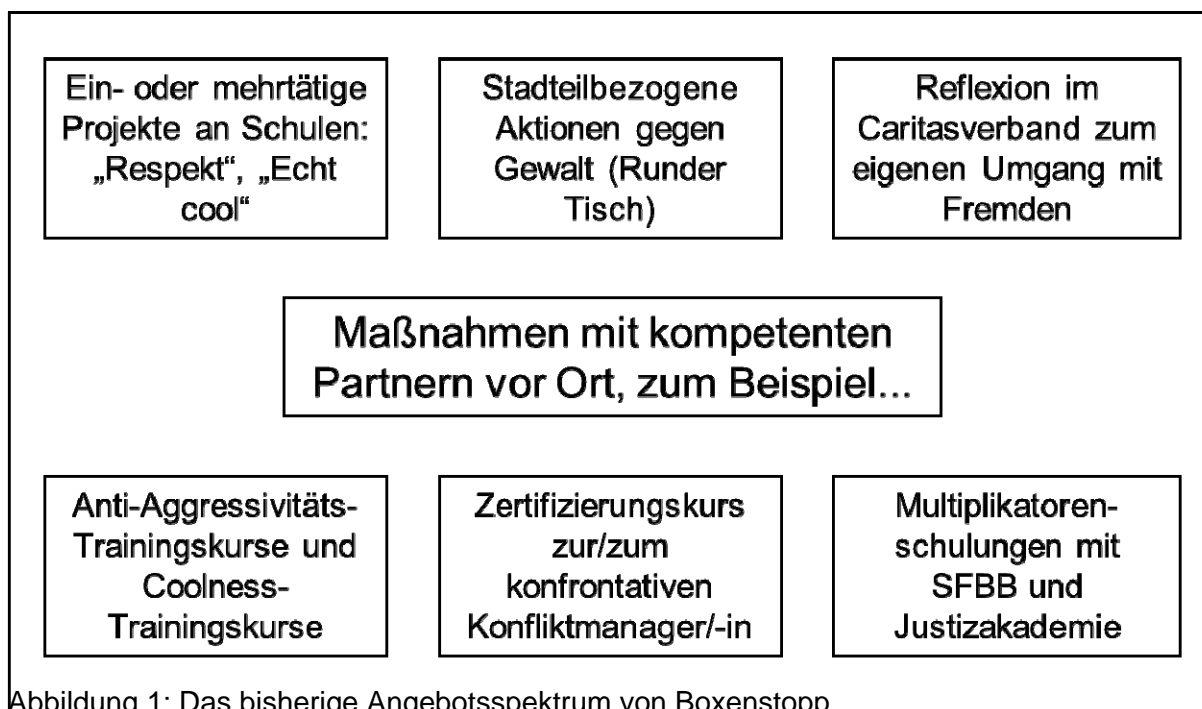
Ein- oder mehrtägige Projekte an Schulen: „Respekt", „Echt cool"

Stadteilbezogene Aktionen gegen Gewalt (Runder Tisch)

Reflexion im Caritasverband zum eigenen Umgang mit Fremden

Maßnahmen mit kompetenten Partnern vor Ort, zum Beispiel...

Anti-Aggressivitäts-Trainingskurse und Coolness-Trainingskurse

Zertifizierungskurs zur/zum konfrontativen Konfliktmanager/-in

Multiplikatoren-schulungen mit SFBB und Justizakademie

Abbildung 1: Das bisherige Angebotsspektrum von Boxenstopp